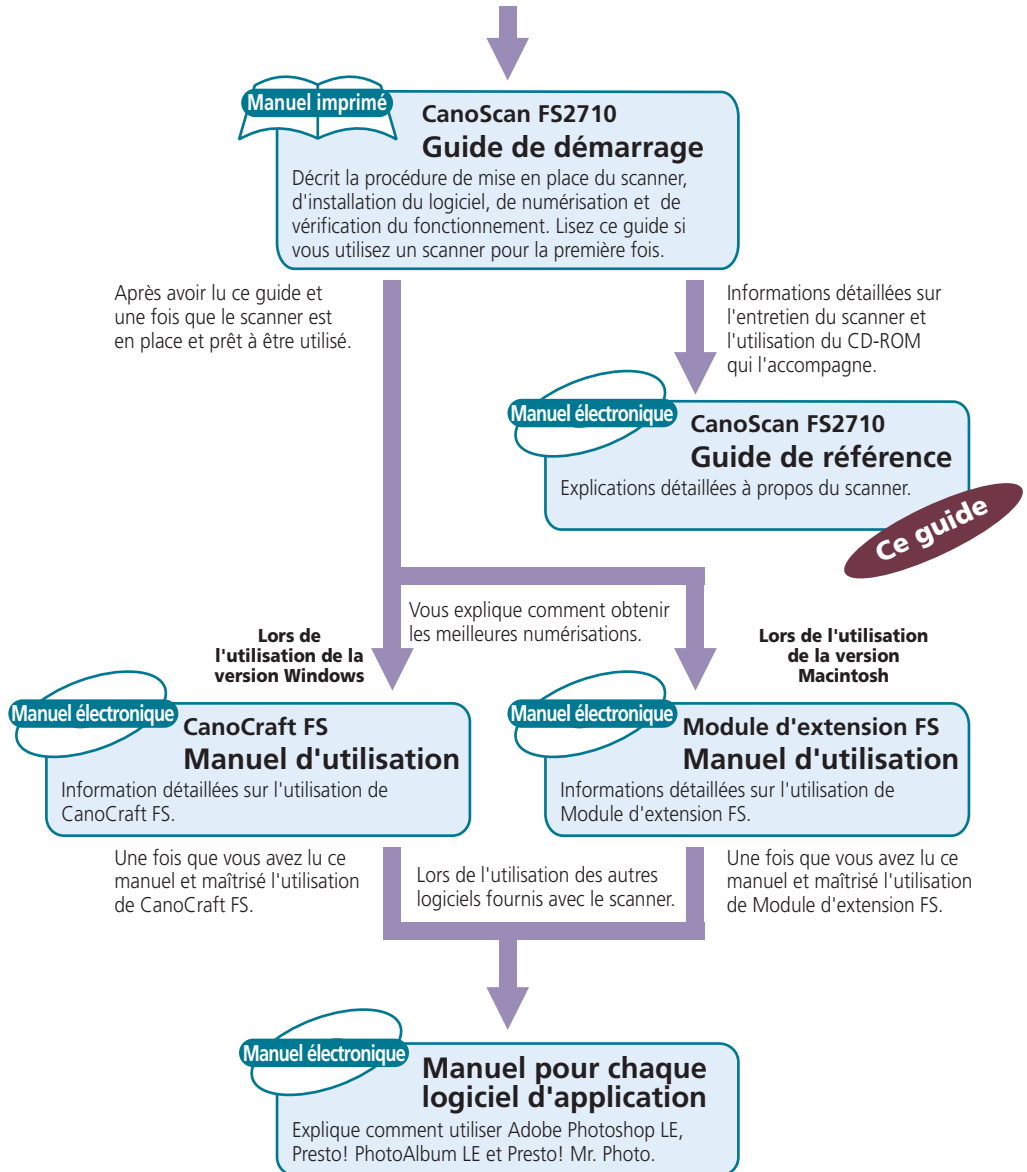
Manuel imprimé

CanoScan FS2710
Guide de démarrage

Décrit la procédure de mise en place du scanner, d'installation du logiciel, de numérisation et de vérification du fonctionnement. Lisez ce guide si vous utilisez un scanner pour la première fois.

Après avoir lu ce guide et une fois que le scanner est en place et prêt à être utilisé.

Informations détaillées sur l'entretien du scanner et l'utilisation du CD-ROM qui l'accompagne.

Manuel électronique

CanoScan FS2710
Guide de référence

Explications détaillées à propos du scanner.

Ce guide

Vous explique comment obtenir les meilleures numérisations.

Lors de l'utilisation de la version Windows

Lors de l'utilisation de la version Macintosh

Manuel électronique

CanoCraft FS
Manuel d'utilisation

Information détaillées sur l'utilisation de CanoCraft FS.

Manuel électronique

Module d'extension FS
Manuel d'utilisation

Informations détaillées sur l'utilisation de Module d'extension FS.

Une fois que vous avez lu ce manuel et maîtrisé l'utilisation de CanoCraft FS.

Lors de l'utilisation des autres logiciels fournis avec le scanner.

Une fois que vous avez lu ce manuel et maîtrisé l'utilisation de Module d'extension FS.

Manuel électronique

Manuel pour chaque logiciel d'application

Explique comment utiliser Adobe Photoshop LE, Presto! PhotoAlbum LE et Presto! Mr. Photo.